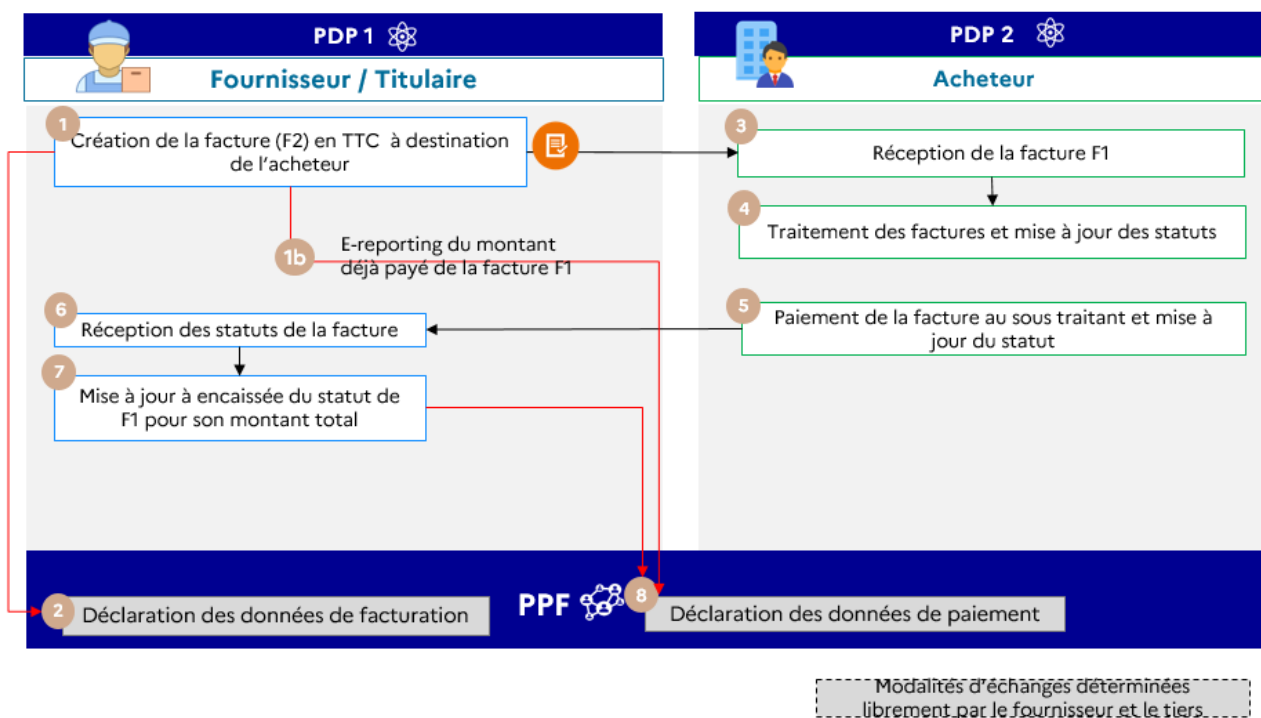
PDP 1

Fournisseur / Titulaire

PDP 2

Acheteur

1 Création de la facture (F2) en TTC à destination de l'acheteur

3 Réception de la facture F1

4 Traitement des factures et mise à jour des statuts

1b E-reporting du montant déjà payé de la facture F1

6 Réception des statuts de la facture

5 Paiement de la facture au sous traitant et mise à jour du statut

7 Mise à jour à encaissée du statut de F1 pour son montant total

PPF

2 Déclaration des données de facturation

8 Déclaration des données de paiement

Modalités d'échanges déterminées librement par le fournisseur et le tiers